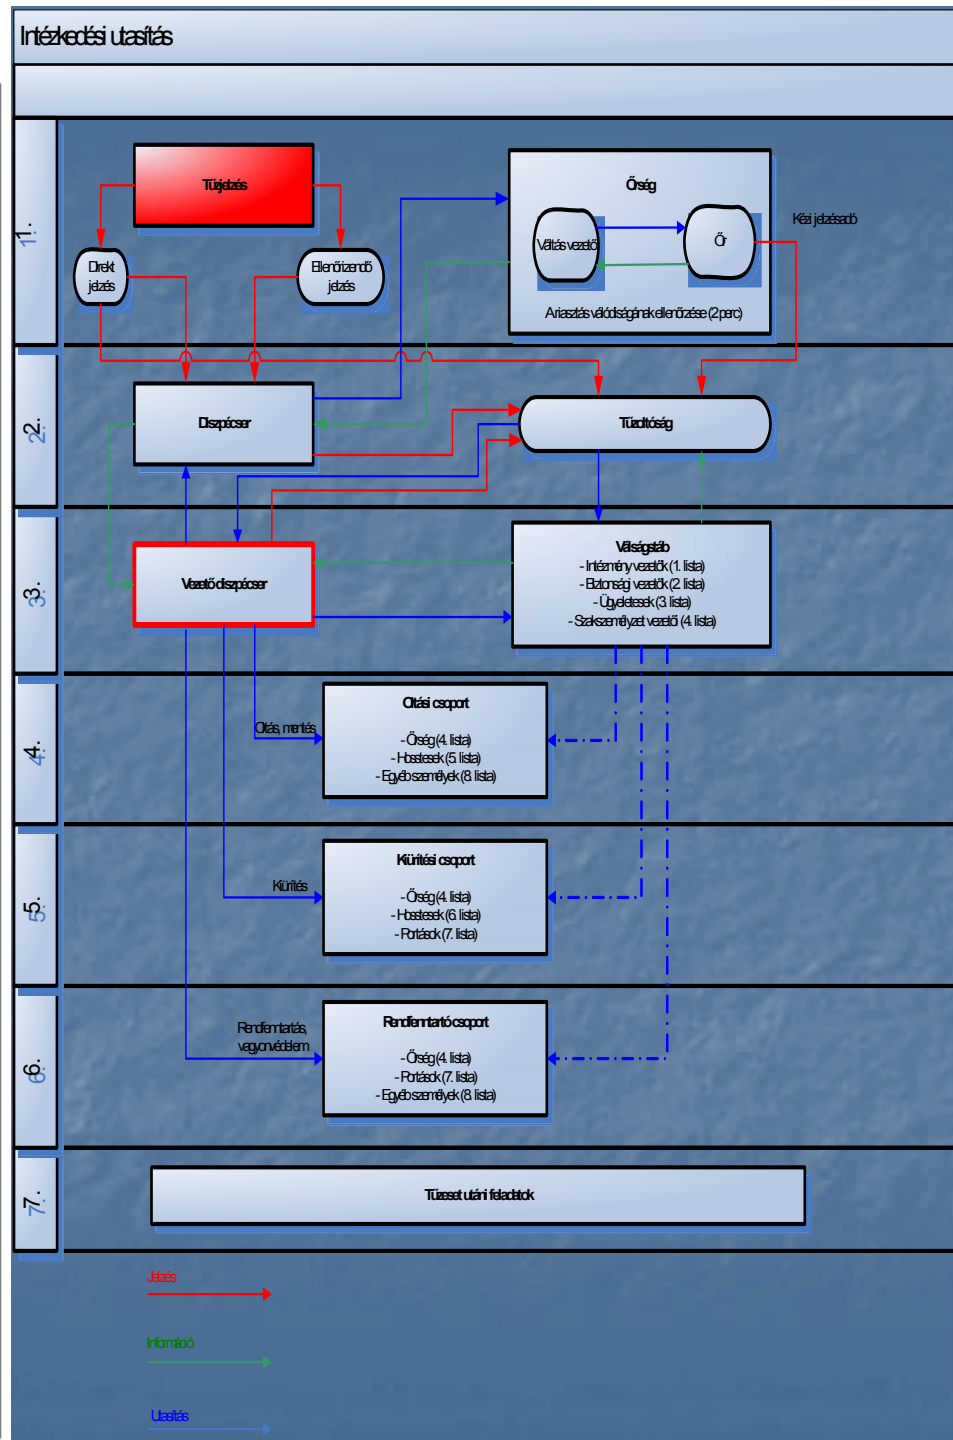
Intézkedési utasítás

1.

Tűzjelzés

Direkt jelzés

Ellenőrizendő jelzés

Őrség

Váltás vezető

Őr

Kézi jelzésadó

Ariasztás valódiságának ellenőrzése (2 perc)

2.

Diszpécser

Tűzoltóság

3.

Vezető diszpécser

Válságstáb
- Intézmény vezetők (1. lista)
- Biztonsági vezetők (2 lista)
- Ügyeletesek (3 lista)
- Szakszemélyzet vezető (4 lista)

4.

Oltás, mentés

Oltási csoport

- Őrség (4. lista)
- Hősteesek (5 lista)
- Egyéb személyek (8 lista)

5.

Kiürítés

Kiürítési csoport

- Őrség (4. lista)
- Hősteesek (6 lista)
- Portások (7. lista)

6.

Rendfenntartás, vagyonvédelem

Rendfenntartó csoport

- Őrség (4. lista)
- Portások (7. lista)
- Egyéb személyek (8 lista)

7.

Tűzeset utáni feladatok

Jelzés

Információ

Utasítás